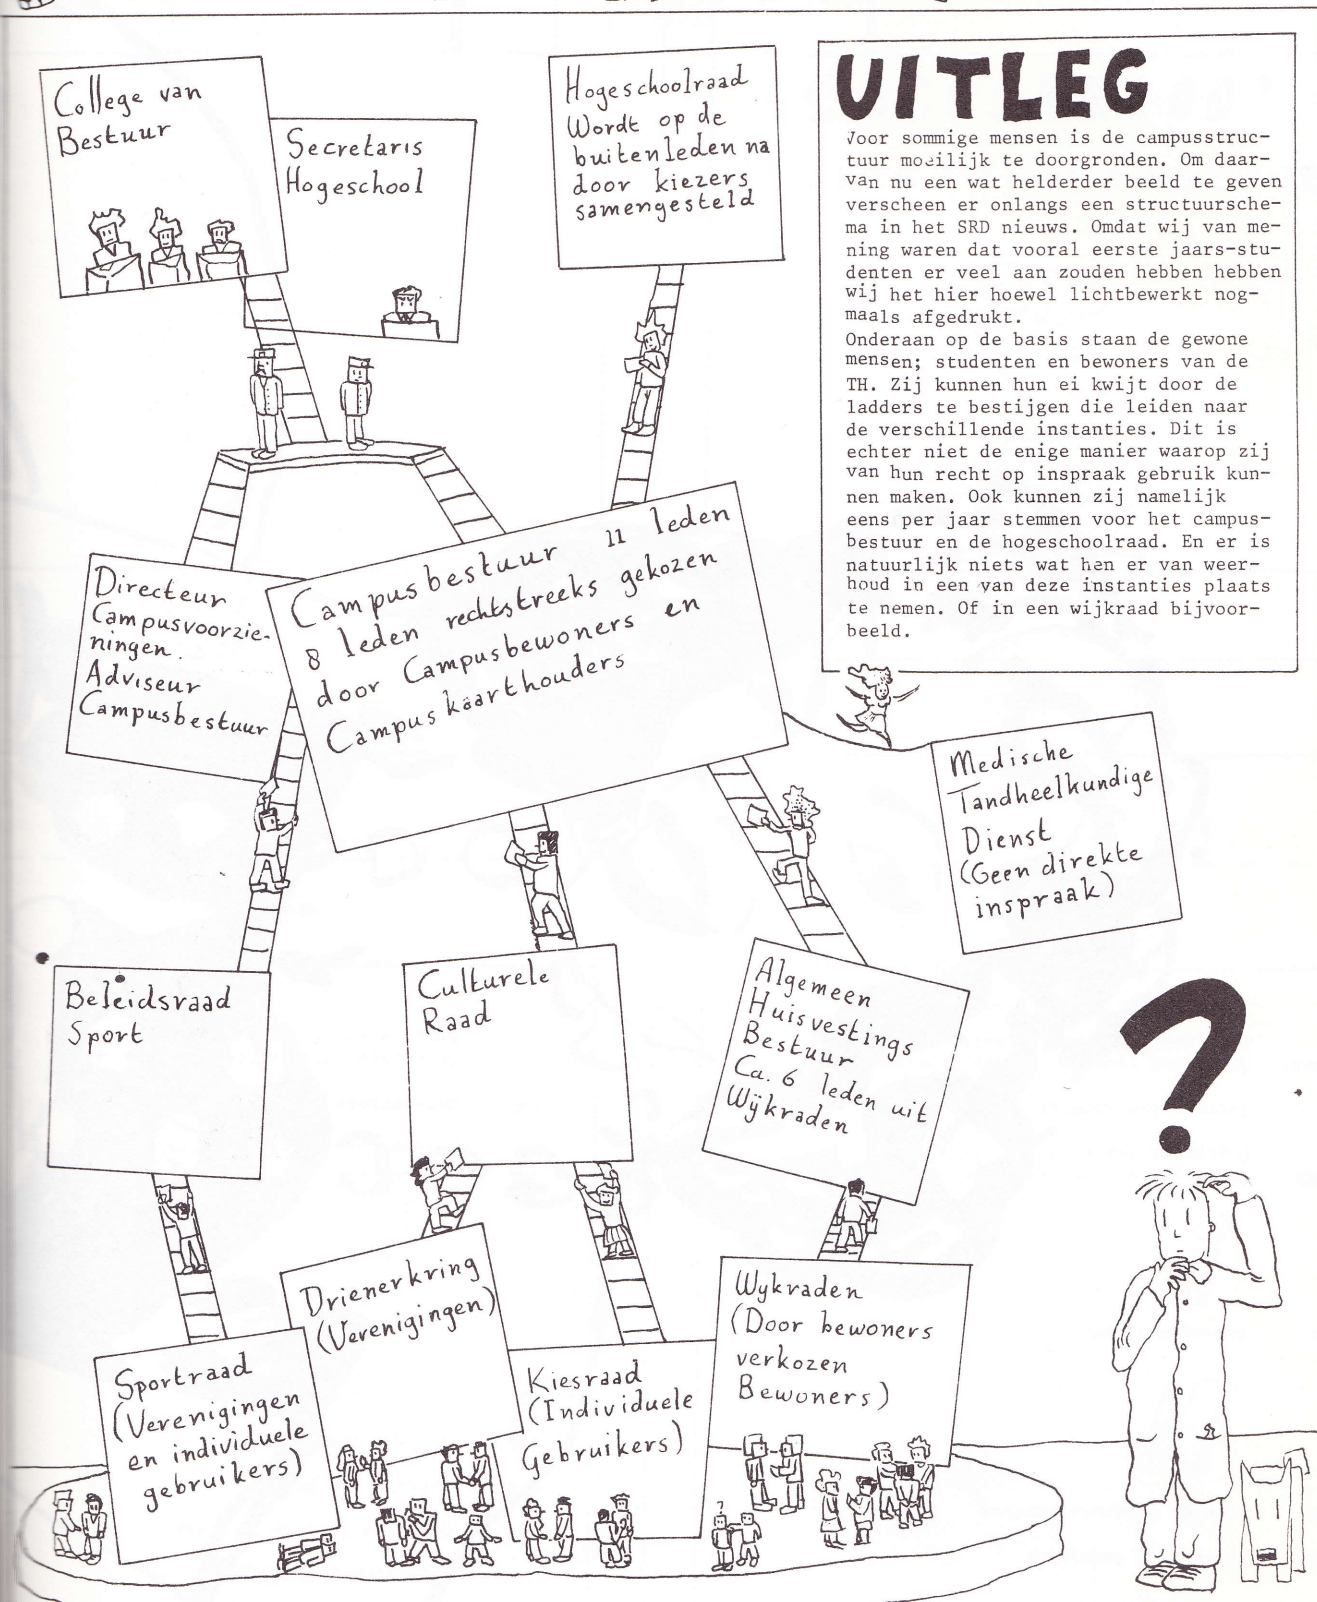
College van Bestuur

Secretaris Hogeschool

Hogeschoolraad Wordt op de buitenleden na door kiezers samengesteld

UITLEG

Voor sommige mensen is de campusstructuur moeilijk te doorgronden. Om daarvan nu een wat helderder beeld te geven verscheen er onlangs een structuurschema in het SRD nieuws. Omdat wij van mening waren dat vooral eerste jaars-studenten er veel aan zouden hebben hebben wij het hier hoewel lichtbewerkt nogmaals afgedrukt.
Onderaan op de basis staan de gewone mensen; studenten en bewoners van de TH. Zij kunnen hun ei kwijt door de ladders te bestijgen die leiden naar de verschillende instanties. Dit is echter niet de enige manier waarop zij van hun recht op inspraak gebruik kunnen maken. Ook kunnen zij namelijk eens per jaar stemmen voor het campusbestuur en de hogeschoolraad. En er is natuurlijk niets wat hen er van weerhoud in een van deze instanties plaats te nemen. Of in een wijkraad bijvoorbeeld.

Directeur Campusvoorzieningen. Adviseur Campusbestuur

Campusbestuur 11 leden 8 leden rechtstreeks gekozen door Campusbewoners en Campuskaarthouders

Medische Tandheelkundige Dienst (Geen direkte inspraak)

Beleidsraad Sport

Culturele Raad

Algemeen Huisvestings Bestuur Ca. 6 leden uit Wijkraden

Drienerkring (Verenigingen)

Wykraden (Door bewoners verkozen Bewoners)

Sportraad (Verenigingen en individuele gebruikers)

Kiesraad (Individuele Gebruikers)

?